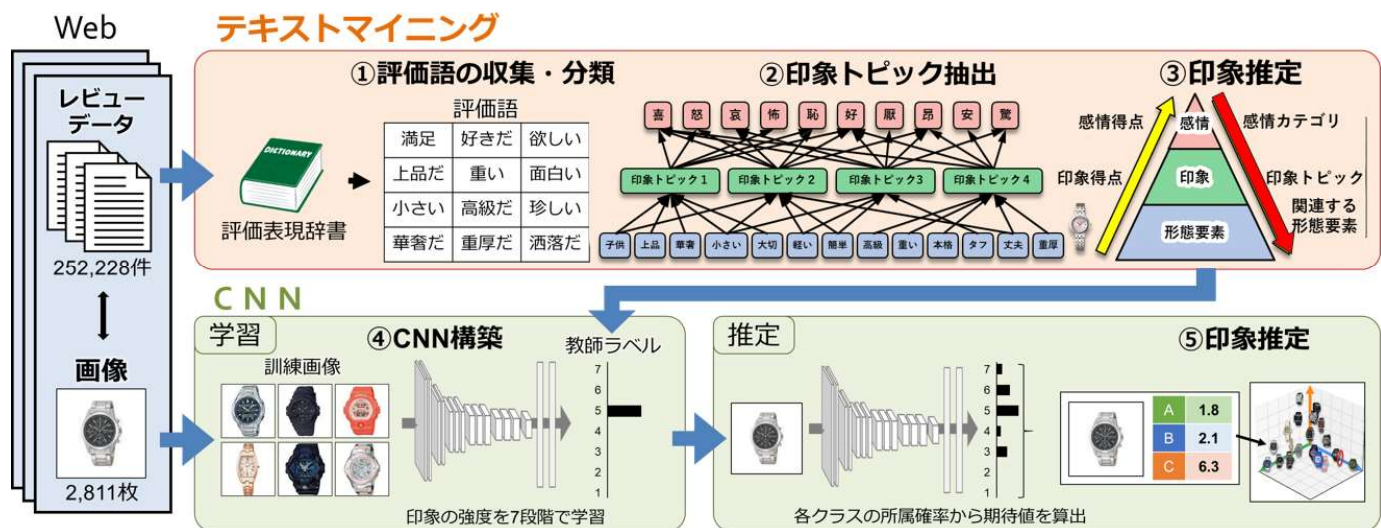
Web

テキストマイニング

レビューデータ

252,228件

画像

2,811枚

①評価語の収集・分類

DICTIONARY

評価表現辞書

評価語

| 満足 | 好きだ | 欲しい |
|---|---|---|
| 上品だ | 重い | 面白い |
| 小さい | 高級だ | 珍しい |
| 華奢だ | 重厚だ | 洒落だ |

②印象トピック抽出

喜 怒 哀 怖 恥 好 厭 昂 安 驚

印象トピック1 印象トピック2 印象トピック3 印象トピック4

子供 上品 華奢 小さい 大切 軽い 簡単 高級 重い 本格 タフ 丈夫 重厚

③印象推定

感情得点

印象得点

感情

印象

形態要素

感情カテゴリ

印象トピック

関連する形態要素

CNN

学習

④CNN構築

訓練画像

教師ラベル

7 6 5 4 3 2 1

印象の強度を7段階で学習

推定

7 6 5 4 3 2 1

⑤印象推定

| A | 1.8 |
|---|---|
| B | 2.1 |
| C | 6.3 |

各クラスの所属確率から期待値を算出